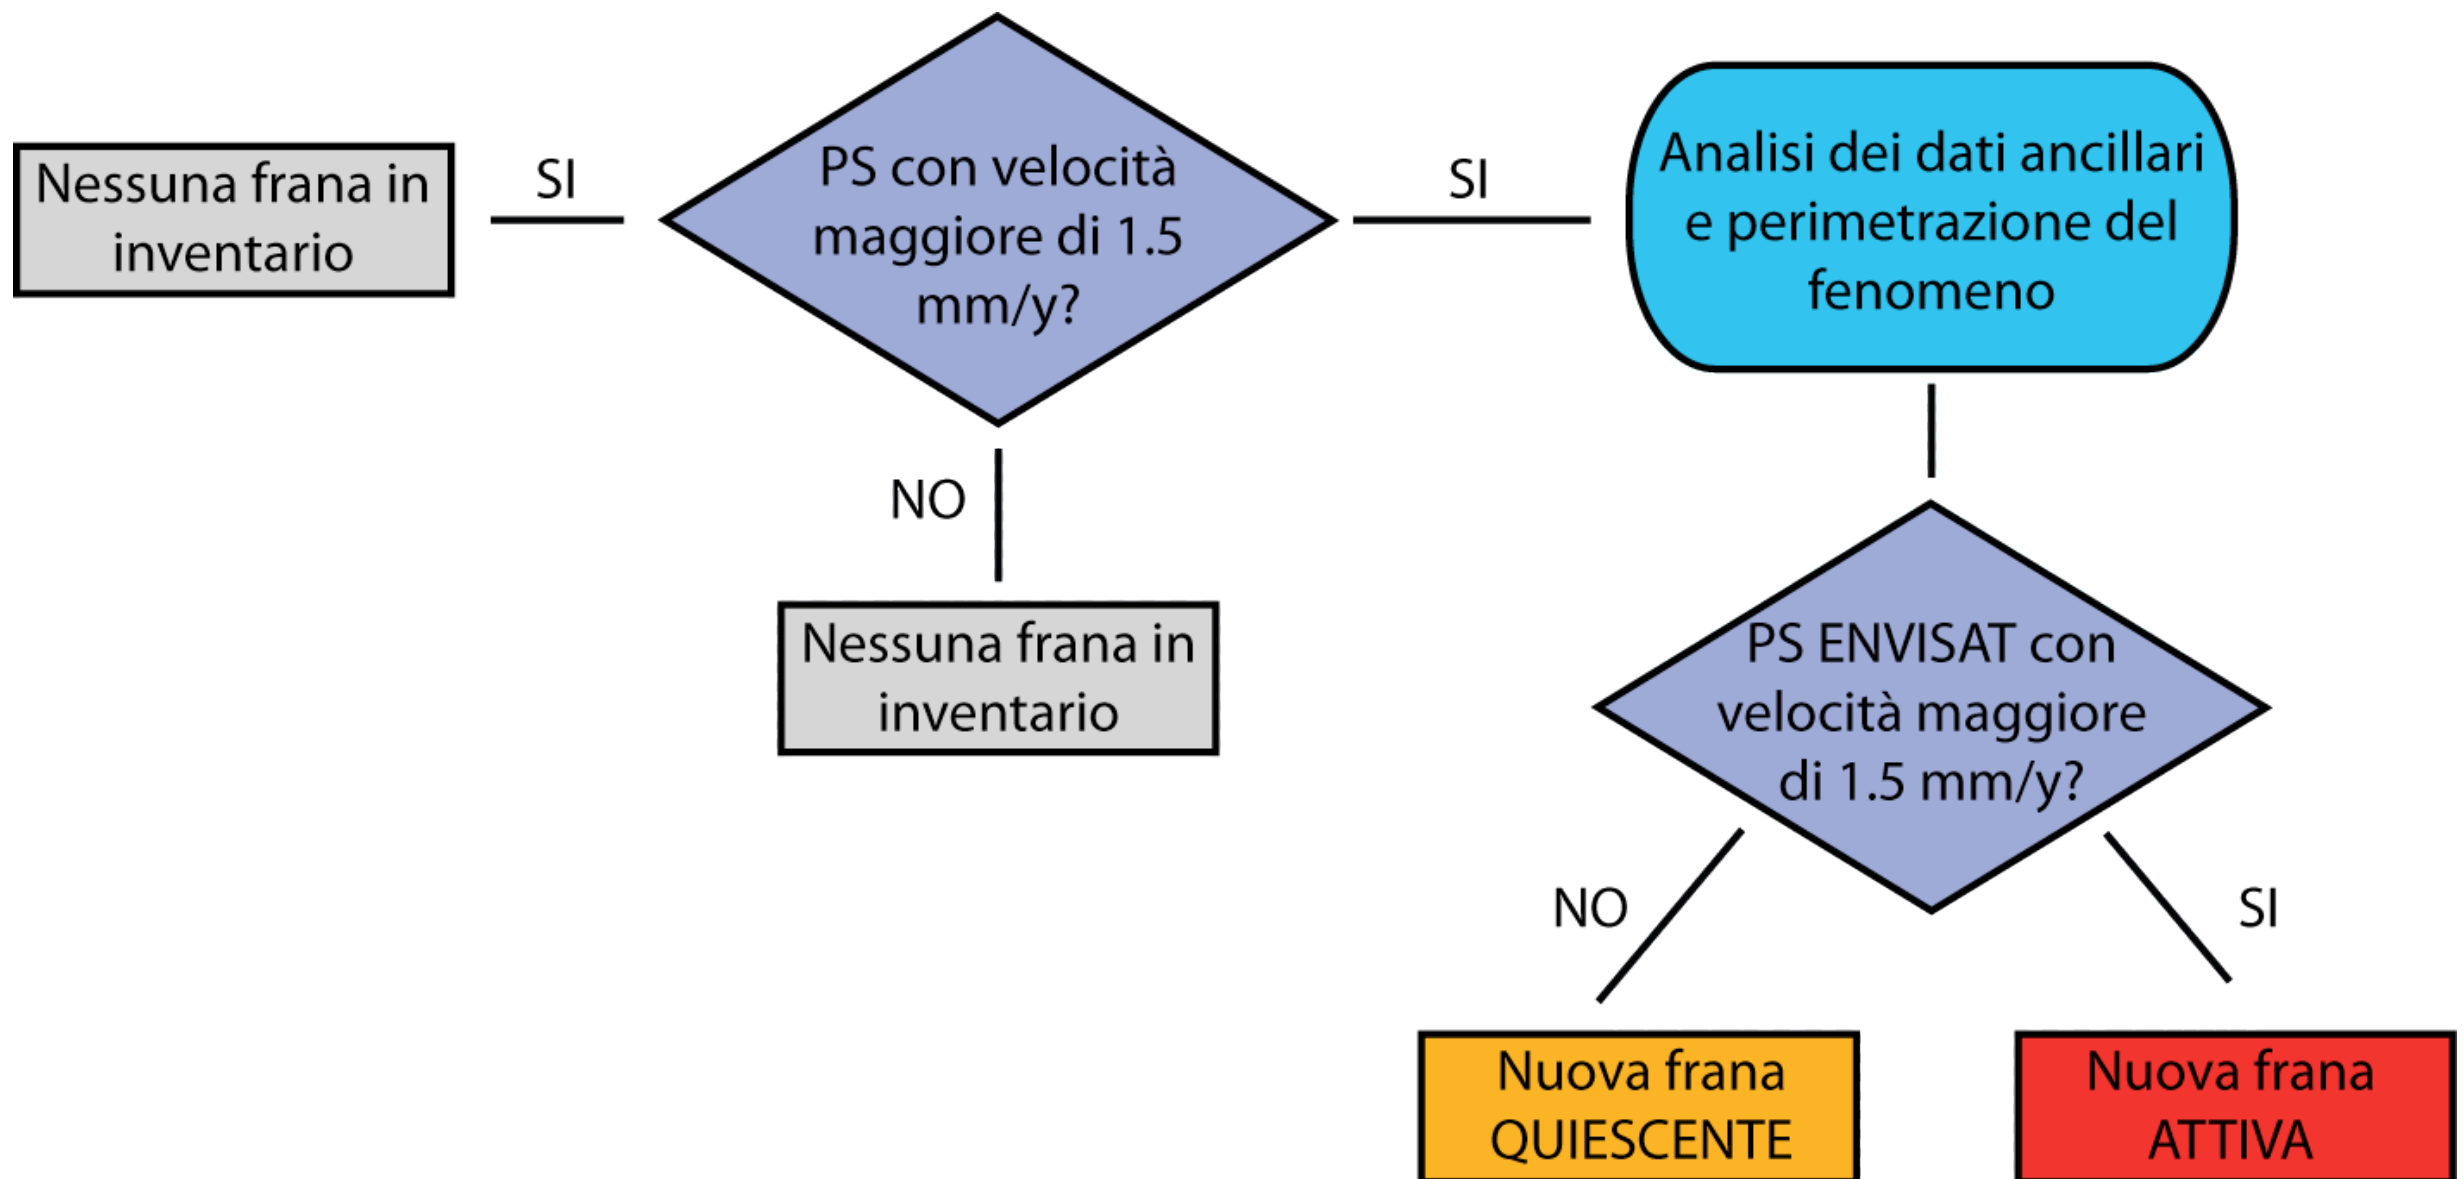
Nessuna frana in inventario

SI

PS con velocità maggiore di 1.5 mm/y?

SI

Analisi dei dati ancillari e perimetrazione del fenomeno

NO

Nessuna frana in inventario

PS ENVISAT con velocità maggiore di 1.5 mm/y?

NO

SI

Nuova frana QUIESCENTE

Nuova frana ATTIVA